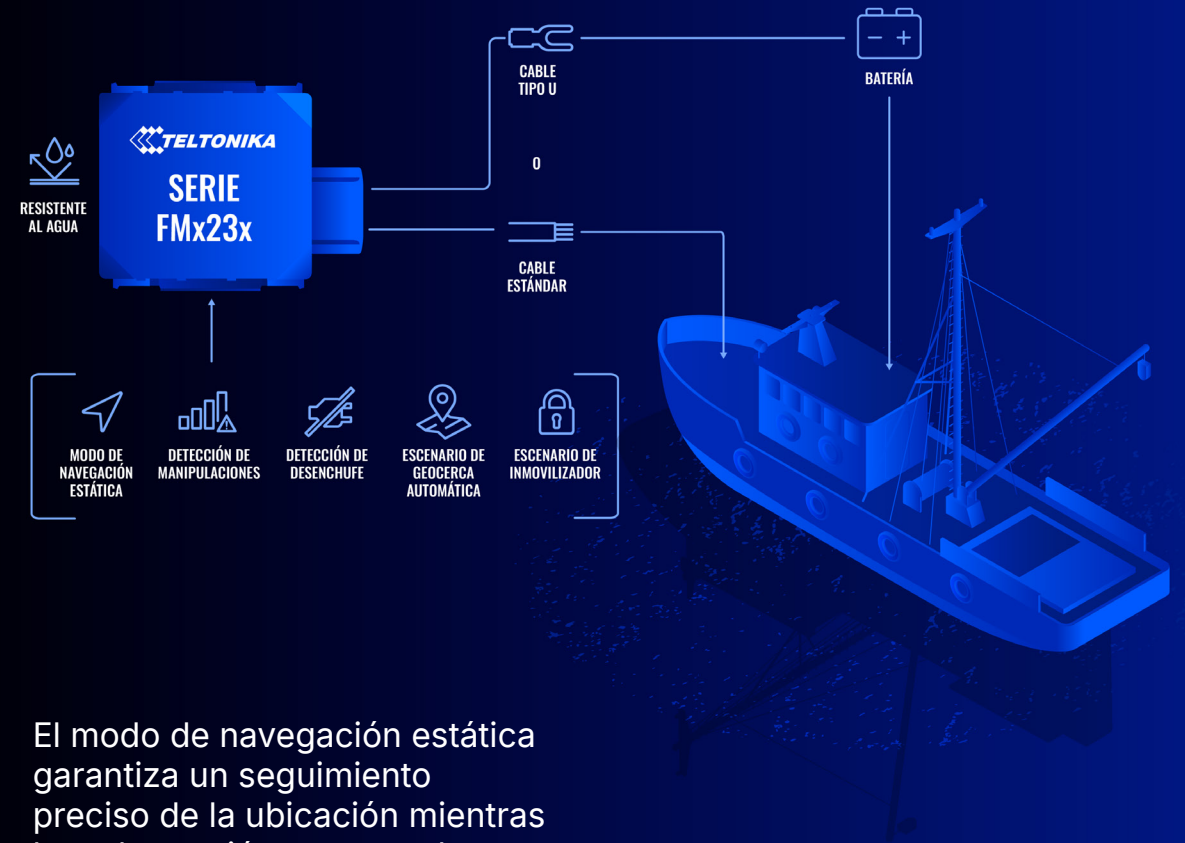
RESISTENTE AL AGUA

TELTONIKA
SERIE
FMx23x

CABLE
TIPO U

O

CABLE
ESTÁNDAR

BATERÍA

MODO DE NAVEGACIÓN ESTÁTICA

DETECCIÓN DE MANIPULACIONES

DETECCIÓN DE DESENCHUFE

ESCENARIO DE GEOCERCA AUTOMÁTICA

ESCENARIO DE INMOVILIZADOR

El modo de navegación estática garantiza un seguimiento preciso de la ubicación mientras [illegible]